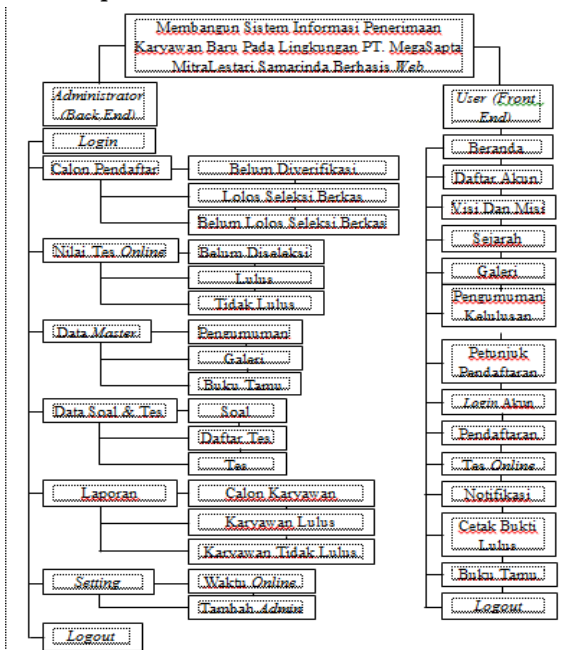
Membangun Sistem Informasi Penerimaan Karyawan Baru Pada Lingkungan PT. MegaSapta MitraLestari Samarinda Berbasis Web

Administrator (Back End)

Login

Calon Pendaftar

Belum Diverifikasi

Lolos Seleksi Berkas

Belum Lolos Seleksi Berkas

Nilai Tes Online

Belum Diseleksi

Lulus

Tidak Lulus

Data Master

Pengumuman

Galeri

Buku Tamu

Data Soal & Tes

Soal

Daftar Tes

Tes

Laporan

Calon Karyawan

Karyawan Lulus

Karyawan Tidak Lulus

Setting

Waktu Online

Tambah Admin

Logout

User (Front End)

Beranda

Daftar Akun

Visi Dan Misi

Sejarah

Galeri

Pengumuman Kelulusan

Petunjuk Pendaftaran

Login Akun

Pendaftaran

Tes Online

Notifikasi

Cetak Bukti Lulus

Buku Tamu

Logout